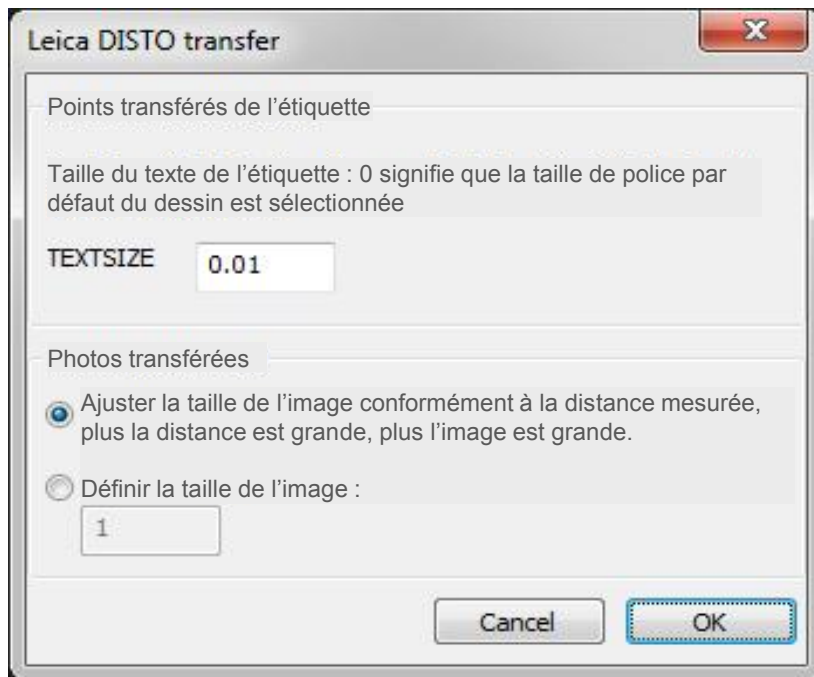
Leica DISTO transfer

Points transférés de l’étiquette

Taille du texte de l’étiquette : 0 signifie que la taille de police par défaut du dessin est sélectionnée

TEXTSIZE 0.01

Photos transférées

Ajuster la taille de l’image conformément à la distance mesurée, plus la distance est grande, plus l’image est grande.

Définir la taille de l’image :

1

Cancel OK